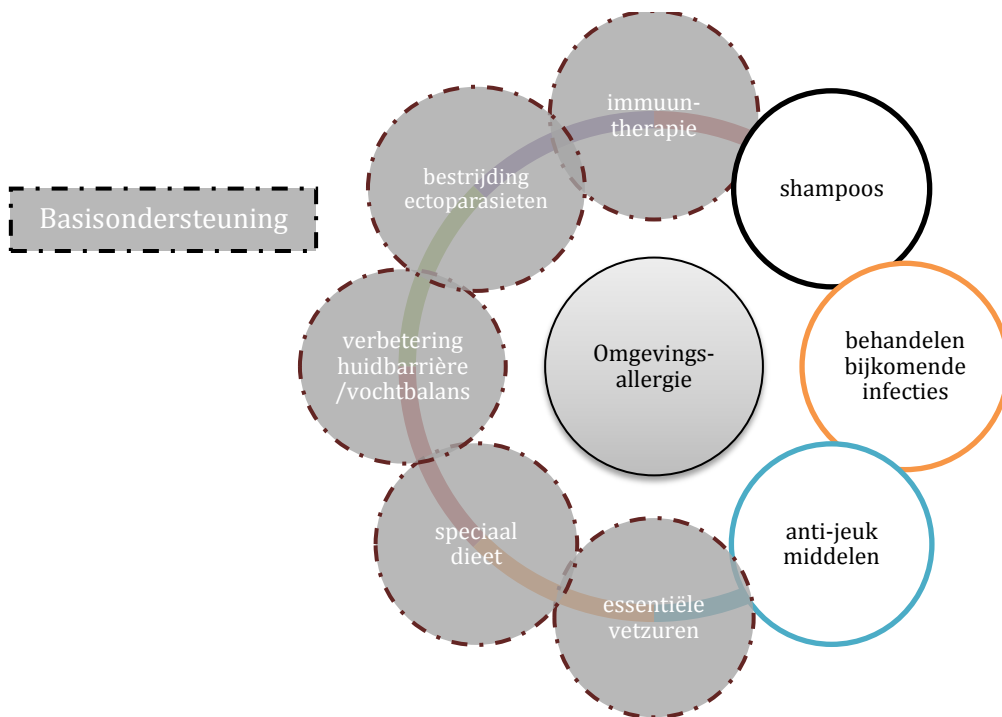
Basisondersteuning

immuuntherapie

shampoos

bestrijding ectoparasieten

Omgevingsallergie

verbetering huidbarrière /vochtbalans

behandelen bijkomende infecties

speciaal dieet

anti-jeuk middelen

essentiële vetzuren